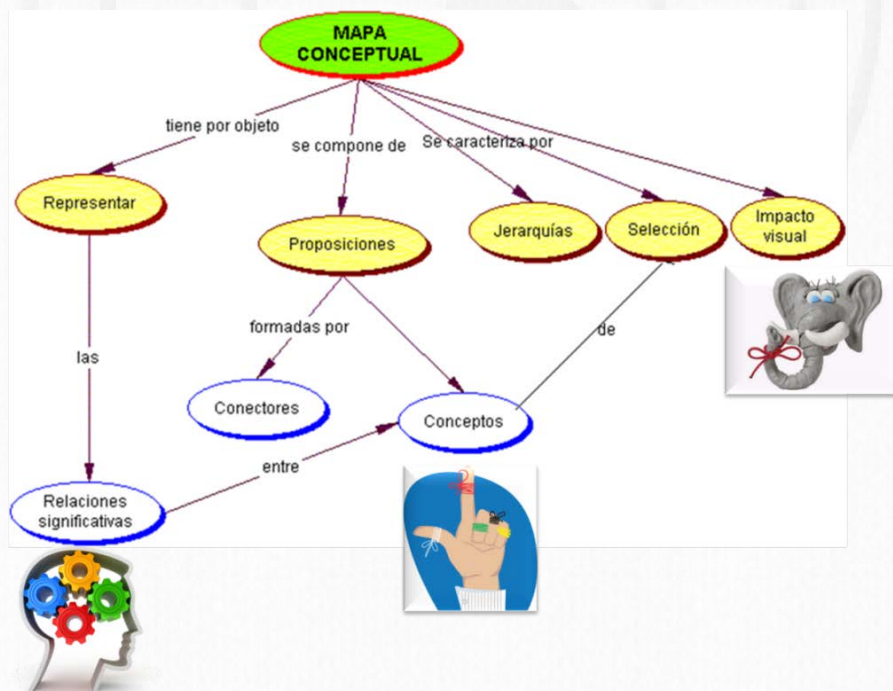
MAPA CONCEPTUAL

tiene por objeto

se compone de

Se caracteriza por

Representar

Proposiciones

Jerarquías

Selección

Impacto visual

formadas por

de

las

Conectores

Conceptos

entre

Relaciones significativas